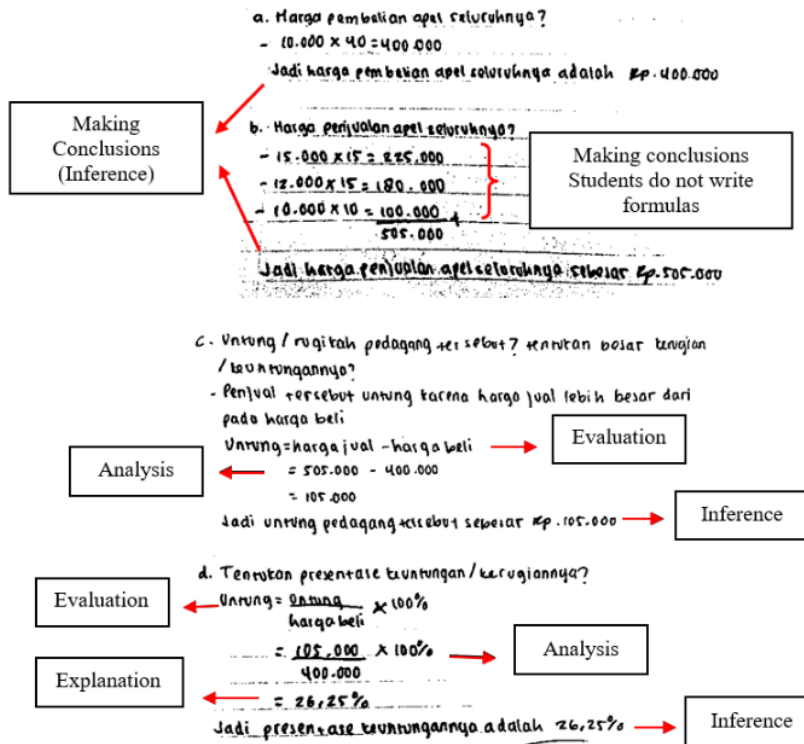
a. Harga pembelian apel seluruhnya?

- $10.000 \times 40 = 400.000$

Jadi harga pembelian apel seluruhnya adalah Rp. 400.000

Making Conclusions (Inference)

b. Harga penjualan apel seluruhnya?

- $15.000 \times 15 = 225.000$
- $12.000 \times 15 = 180.000$
- $10.000 \times 10 = 100.000$ +

$505.000$

Making conclusions Students do not write formulas

Jadi harga penjualan apel seluruhnya sebesar Rp. 505.000

c. Untung / rugikah pedagang tersebut? tentukan besar kerugian / keuntungannya?

- Penjual tersebut untung karena harga jual lebih besar dari pada harga beli

Untung = harga jual - harga beli

Evaluation

Analysis

$= 505.000 - 400.000$

$= 105.000$

Jadi untung pedagang tersebut sebesar Rp. 105.000

Inference

d. Tentukan presentase keuntungan / kerugiannya?

Evaluation

Untung = $\frac{\text{untung}}{\text{harga beli}} \times 100\%$

$= \frac{105.000}{400.000} \times 100\%$

Analysis

Explanation

$= 26,25\%$

Jadi presentase keuntungannya adalah 26,25%

Inference